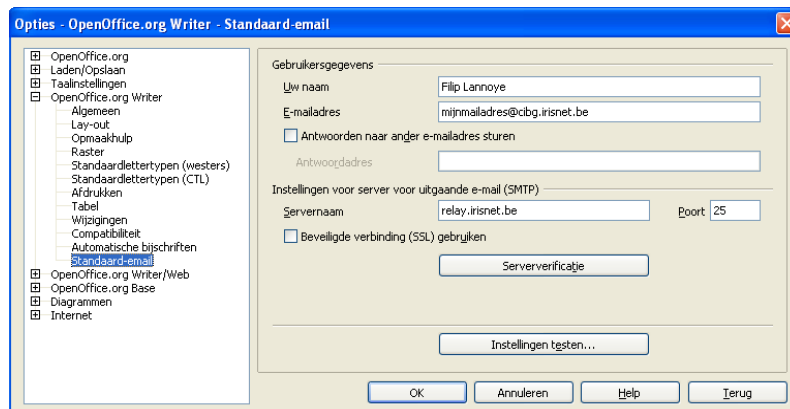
Opties - OpenOffice.org Writer - Standaard-email

OpenOffice.org
Laden/Opslaan
Taalinstellingen
OpenOffice.org Writer
Algemeen
Lay-out
Opmaakhulp
Raster
Standaardlettertypen (westers)
Standaardlettertypen (CTL)
Afdrukken
Tabel
Wijzigingen
Compatibiliteit
Automatische bijschriften
Standaard-email
OpenOffice.org Writer/Web
OpenOffice.org Base
Diagrammen
Internet

Gebruikersgegevens
Uw naam
Filip Lannoye
E-mailadres
mijnmailadres@cibg.irisnet.be
Antwoorden naar ander e-mailadres sturen
Antwoordadres

Instellingen voor server voor uitgaande e-mail (SMTP)
Servernaam
relay.irisnet.be
Poort
25
Beveiligde verbinding (SSL) gebruiken
Serververificatie

Instellingen testen...

OK
Annuleren
Help
Terug